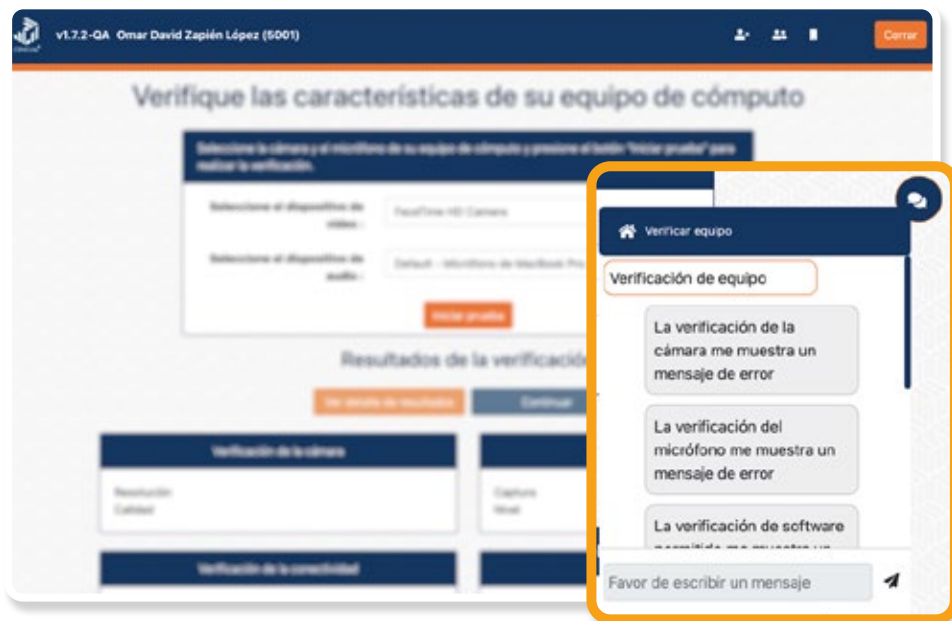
v1.7.2-QA Omar David Zapién López (5001)

Cerrar

Verifique las características de su equipo de cómputo

Seleccione la cámara y el micrófono de su equipo de cómputo y presione el botón "Iniciar prueba" para realizar la verificación.

Seleccione el dispositivo de video :

FaceTime HD Camera

Seleccione el dispositivo de audio :

Default - Micrófono de MacBook Pro

Iniciar prueba

Resultados de la verificación

Ver detalle de resultados

Continuar

Verificación de la cámara

Resolución
Calidad

Capture
Nivel

Verificación de la conectividad

Verificar equipo

Verificación de equipo

La verificación de la cámara me muestra un mensaje de error

La verificación del micrófono me muestra un mensaje de error

La verificación de software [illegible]

Favor de escribir un mensaje